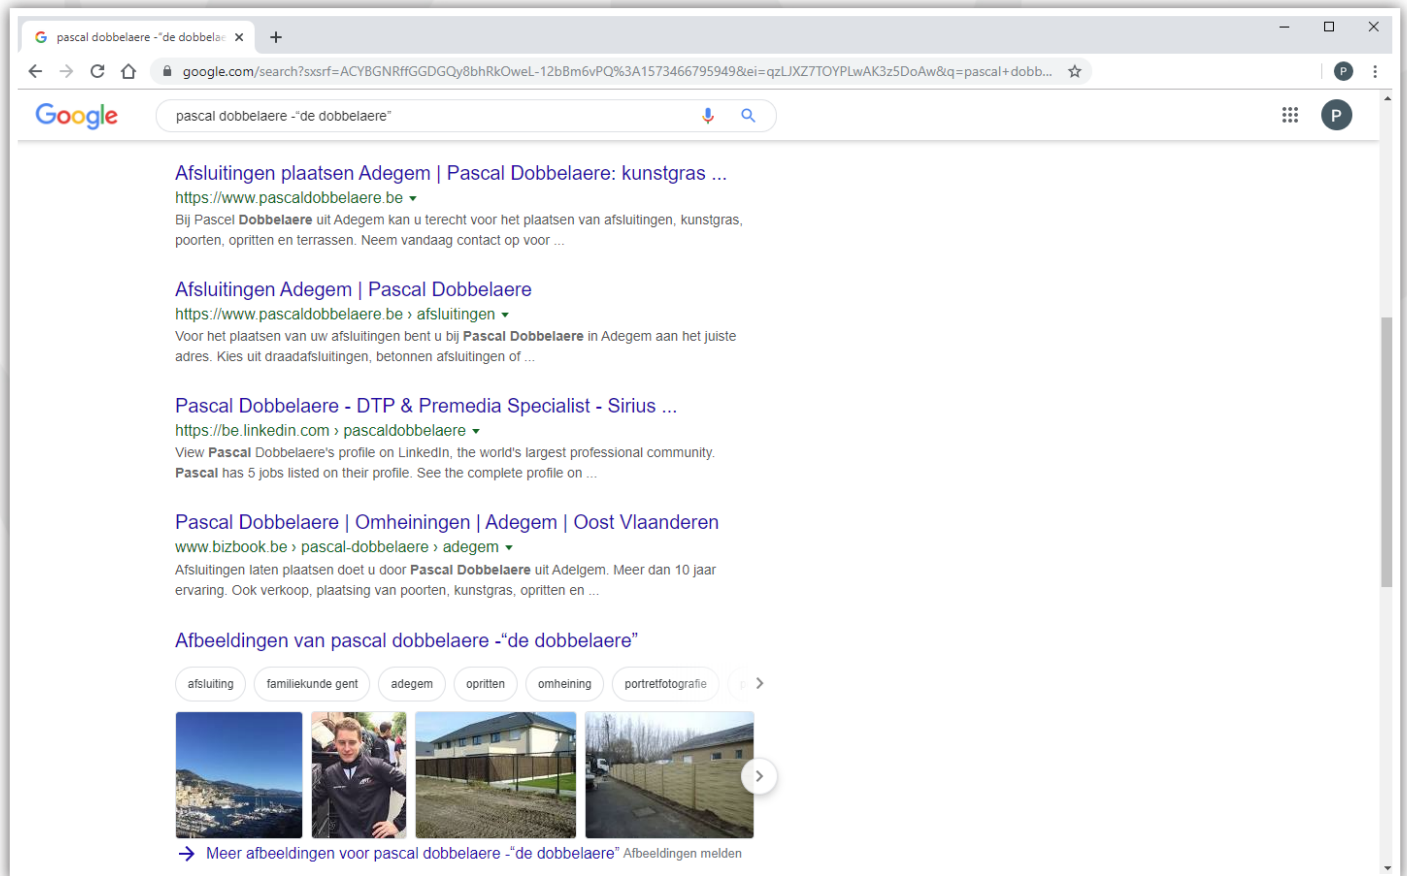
pascal dobbelaere -"de dobbela ×

google.com/search?sxsrf=ACYBGNRffGGDGQy8bhRkOweL-12bBm6vPQ%3A1573466795949&ei=qzLJXZ7TOYPLwAK3z5DoAw&q=pascal+dobb...

Google

pascal dobbelaere -"de dobbelaere"

Afsluitingen plaatsen Adegem | Pascal Dobbelaere: kunstgras ...
https://www.pascaldobbelaere.be ▾
Bij Pascel Dobbelaere uit Adegem kan u terecht voor het plaatsen van afsluitingen, kunstgras, poorten, opritten en terrassen. Neem vandaag contact op voor ...

Afsluitingen Adegem | Pascal Dobbelaere
https://www.pascaldobbelaere.be › afsluitingen ▾
Voor het plaatsen van uw afsluitingen bent u bij Pascal Dobbelaere in Adegem aan het juiste adres. Kies uit draadafsluitingen, betonnen afsluitingen of ...

Pascal Dobbelaere - DTP & Premedia Specialist - Sirius ...
https://be.linkedin.com › pascaldobbelaere ▾
View Pascal Dobbelaere's profile on LinkedIn, the world's largest professional community. Pascal has 5 jobs listed on their profile. See the complete profile on ...

Pascal Dobbelaere | Omheiningen | Adegem | Oost Vlaanderen
www.bizbook.be › pascal-dobbelaere › adegem ▾
Afsluitingen laten plaatsen doet u door Pascal Dobbelaere uit Adelgem. Meer dan 10 jaar ervaring. Ook verkoop, plaatsing van poorten, kunstgras, opritten en ...

Afbeeldingen van pascal dobbelaere -"de dobbelaere"

afsluiting familiekunde gent adegem opritten omheining portretfotografie

Meer afbeeldingen voor pascal dobbelaere -"de dobbelaere" Afbeeldingen melden